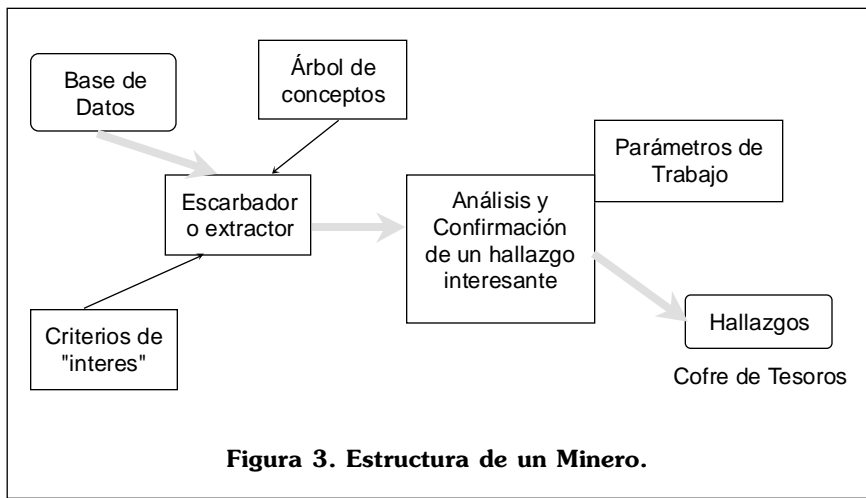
Base de Datos

Árbol de conceptos

Escarbador o extractor

Criterios de "interes"

Parámetros de Trabajo

Análisis y Confirmación de un hallazgo interesante

Hallazgos

Cofre de Tesoros

Figura 3. Estructura de un Minero.